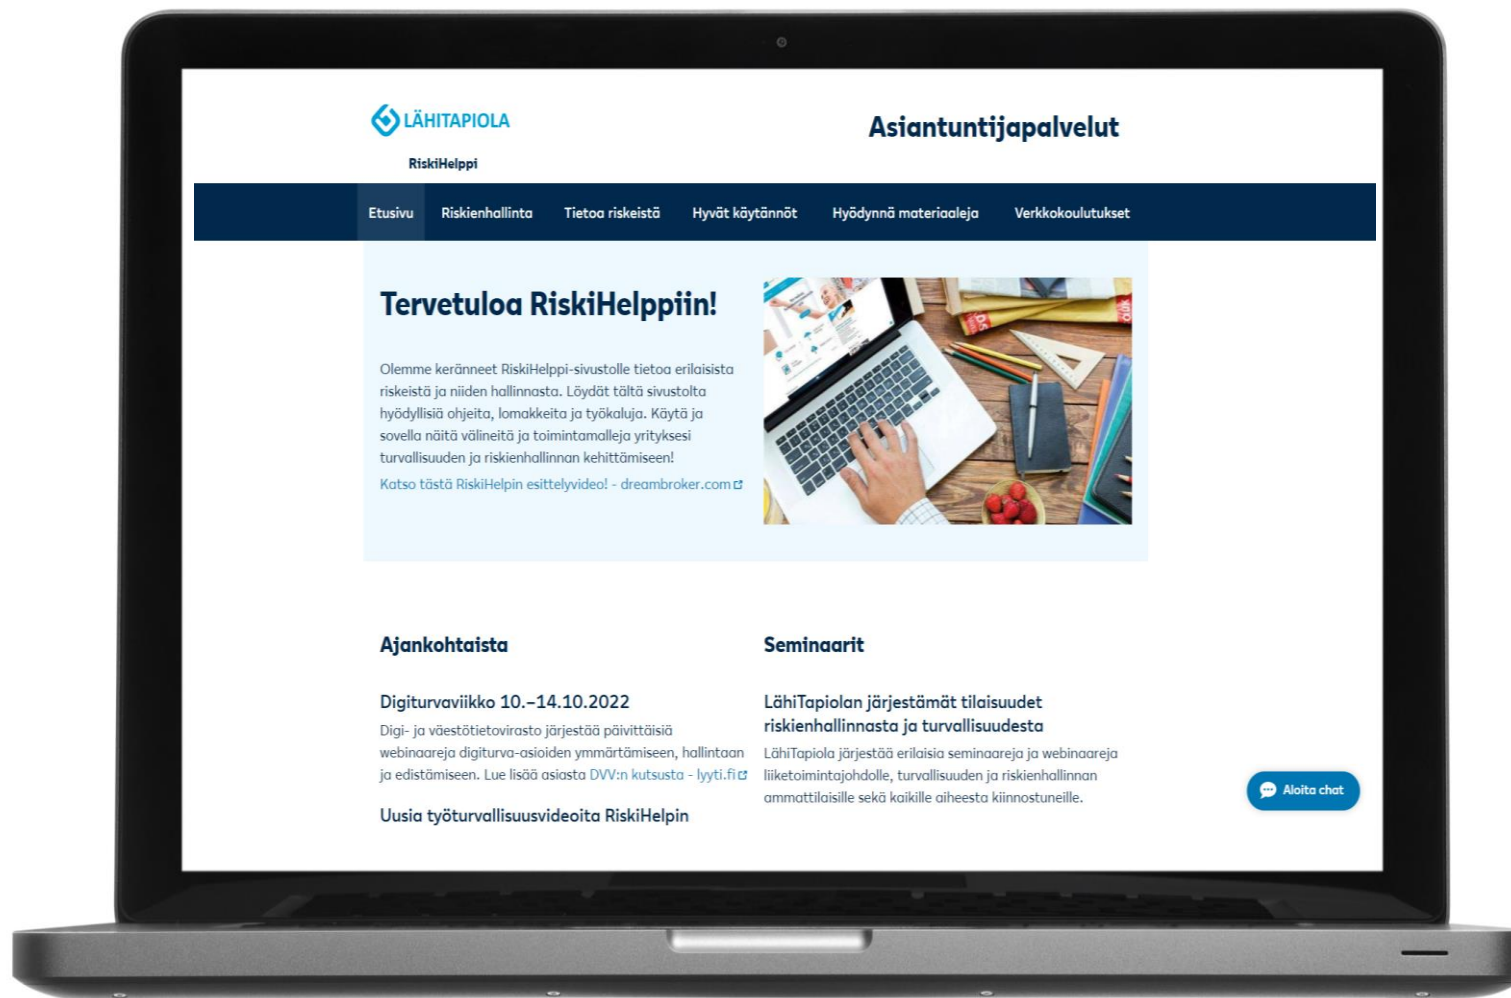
LÄHITAPIOLA

RiskiHelppi

Asiantuntijapalvelut

Etusivu Riskienhallinta Tietoa riskeistä Hyvät käytännöt Hyödynnä materiaaleja Verkkokoulutukset

Tervetuloa RiskiHelppiin!

Olemme keränneet RiskiHelppi-sivustolle tietoa erilaisista riskeistä ja niiden hallinnasta. Löydät tältä sivustolta hyödyllisiä ohjeita, lomakkeita ja työkaluja. Käytä ja sovella näitä välineitä ja toimintamalleja yrityksesi turvallisuuden ja riskienhallinnan kehittämiseen!

Katso tästä RiskiHelpin esittelyvideo! - dreambroker.com

Ajankohtaista

Digiturvaviikko 10.–14.10.2022

Digi- ja väestötietovirasto järjestää päivittäisiä webinaareja digiturva-asioiden ymmärtämiseen, hallintaan ja edistämiseen. Lue lisää asiasta DVV:n kutsusta - lyyti.fi

Uusia työturvallisuusvideoita RiskiHelpin

Seminaarit

LähiTapiolan järjestämät tilaisuudet riskienhallinnasta ja turvallisuudesta

LähiTapiola järjestää erilaisia seminaareja ja webinaareja liiketoimintajohdolle, turvallisuuden ja riskienhallinnan ammattilaisille sekä kaikille aiheesta kiinnostuneille.

Aloita chat